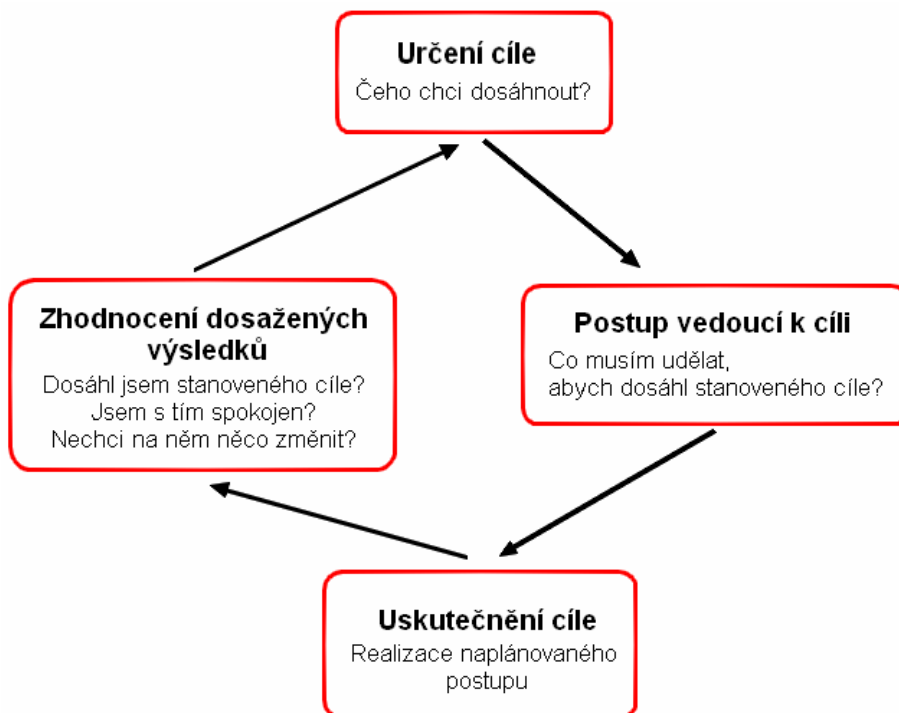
Určení cíle
Čeho chci dosáhnout?

Postup vedoucí k cíli
Co musím udělat,
abych dosáhl stanoveného cíle?

Uskutečnění cíle
Realizace naplánovaného postupu

Zhodnocení dosažených výsledků
Dosáhl jsem stanoveného cíle?
Jsem s tím spokojen?
Nechci na něm něco změnit?